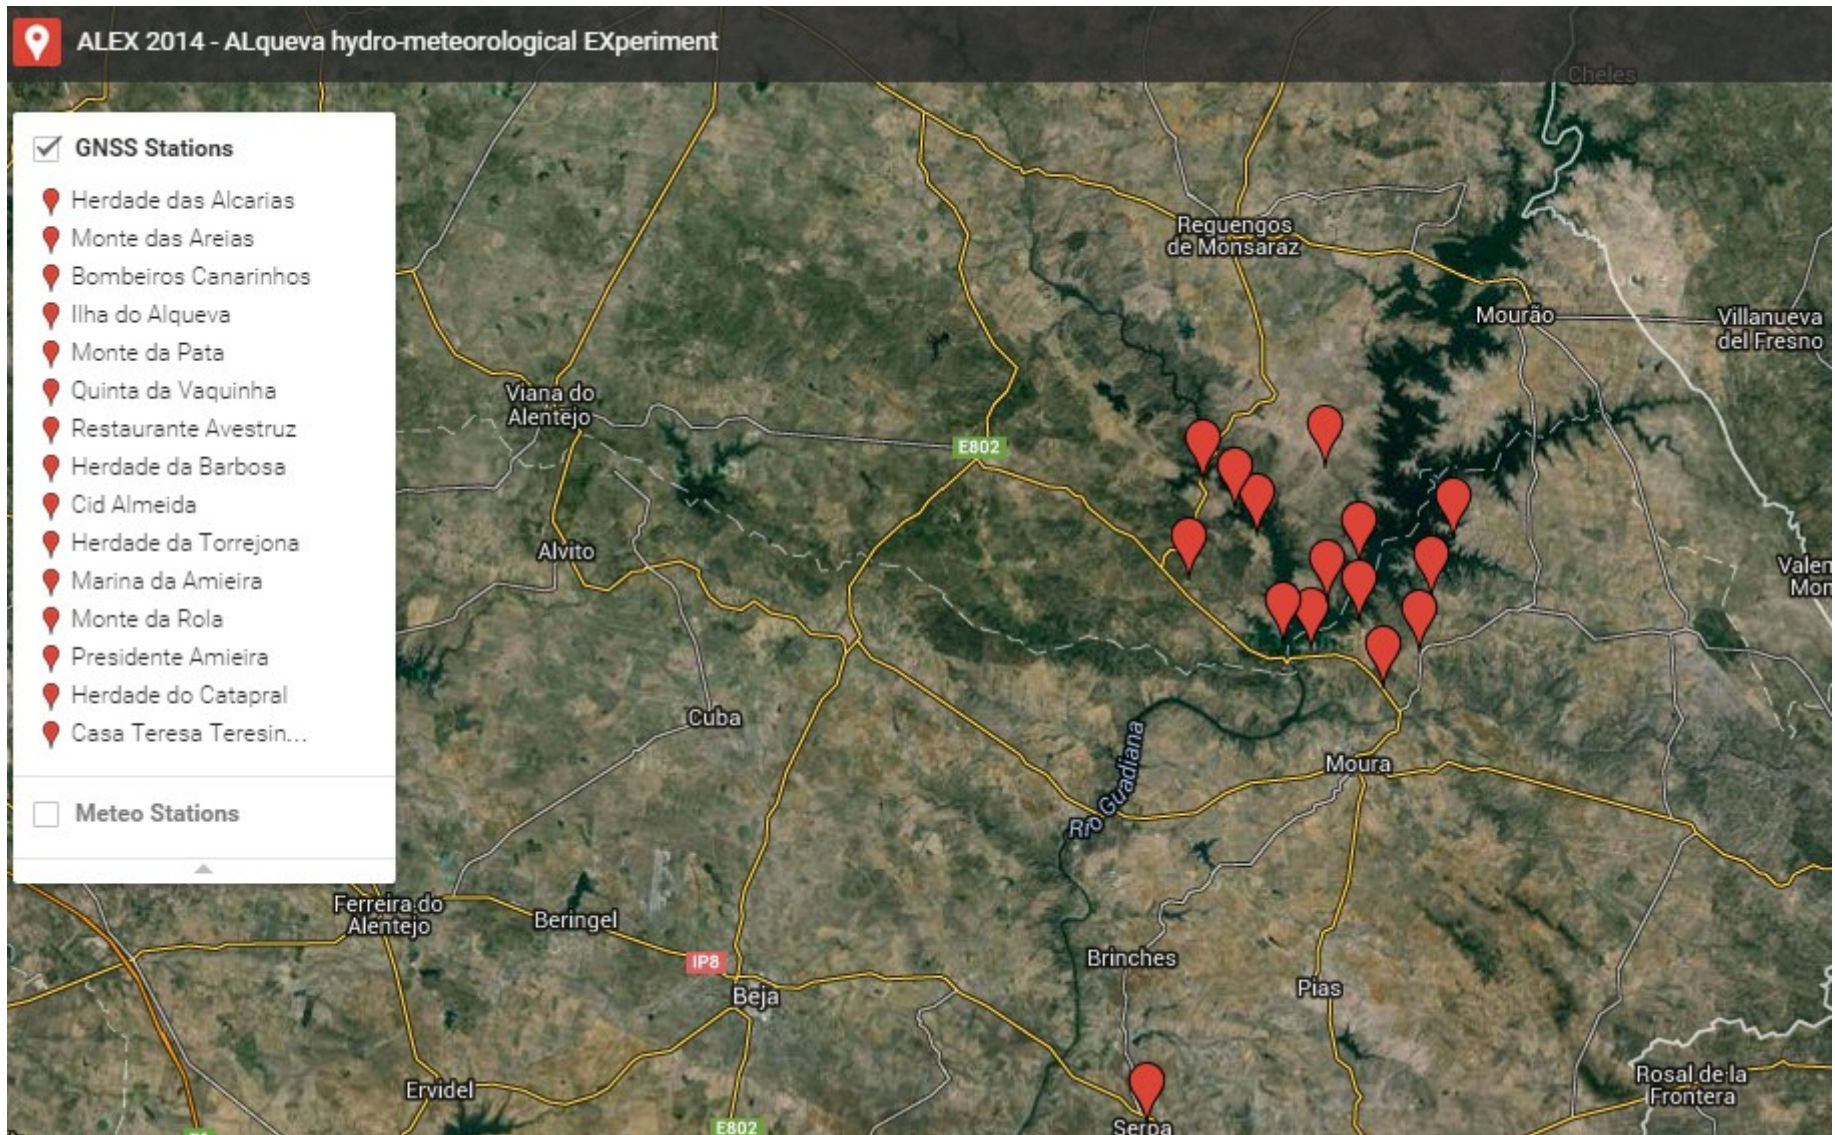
ALEX 2014 - ALqueva hydro-meteorological EXperiment

GNSS Stations

Herdade das Alcarias
Monte das Areias
Bombeiros Canarinhos
Ilha do Alqueva
Monte da Pata
Quinta da Vaquinha
Restaurante Avestruz
Herdade da Barbosa
Cid Almeida
Herdade da Torrejona
Marina da Amieira
Monte da Rola
Presidente Amieira
Herdade do Catapral
Casa Teresa Teresin...

Meteo Stations

Cheles
Reguengos de Monsaraz
Mourão
Villanueva del Fresno
Viana do Alentejo
E802
Alvito
Valen Mon
Cuba
Rio Guadiana
Moura
Ferreira do Alentejo
Beringel
IP8
Beja
Brinches
Pias
Ervidel
E802
Serpa
Rosal de la Frontera